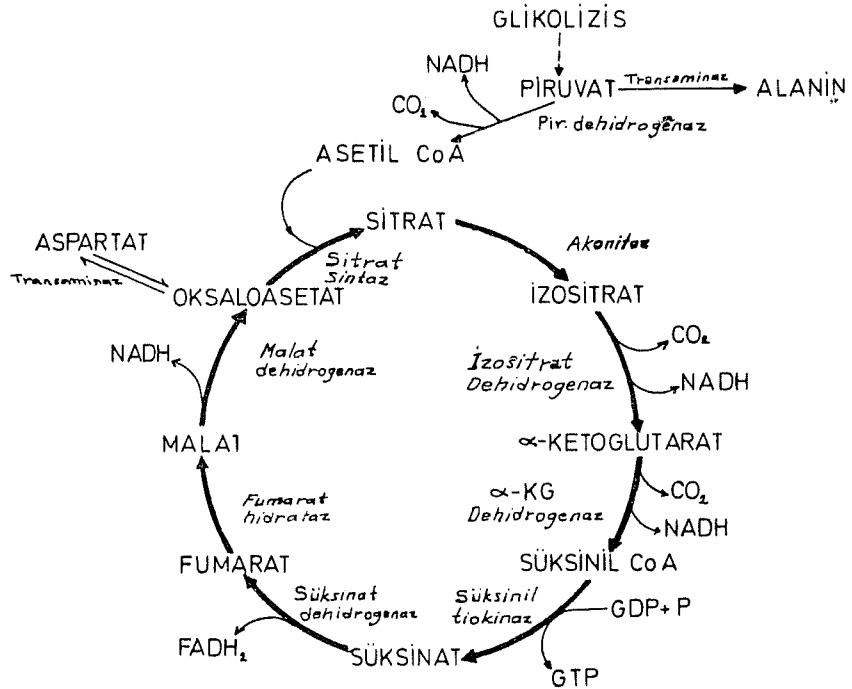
GLİKOLİZİS

NADH

PİRUVAT

Transeminaz

ALANİN

$CO_2$

Pir. dehidrogenaz

ASETİL CoA

SİTRAT

Akonitaz

ASPARTAT

Sitrat Sintaz

Transeminaz

OKSALOASETAT

İZOSİTRAT

$CO_2$

NADH

Malat dehidrogenaz

İzositrat Dehidrogenaz

NADH

MALAT

α-KETOGLUTARAT

$CO_2$

Fumarat hidrataz

α-KG Dehidrogenaz

NADH

FUMARAT

SÜKSİNİL CoA

Süksinat dehidrogenaz

Süksinil tiokinaz

GDP+ P

$FADH_2$

SÜKSİNAT

GTP